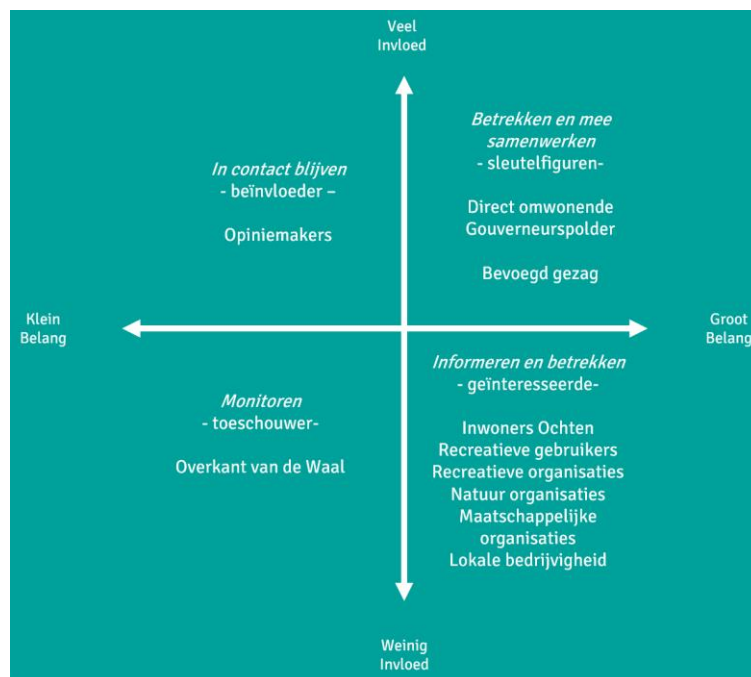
Veel
Invloed

In contact blijven
- beïnvloeder –

Opiniemakers

Betrekken en mee samenwerken
- sleutelfiguren-

Direct omwonende Gouverneurspolder

Bevoegd gezag

Klein
Belang

Groot
Belang

Monitoren
- toeschouwer-

Overkant van de Waal

Informeren en betrekken
- geïnteresseerde-

Inwoners Ochten
Recreatieve gebruikers
Recreatieve organisaties
Natuur organisaties
Maatschappelijke organisaties
Lokale bedrijvigheid

Weinig
Invloed